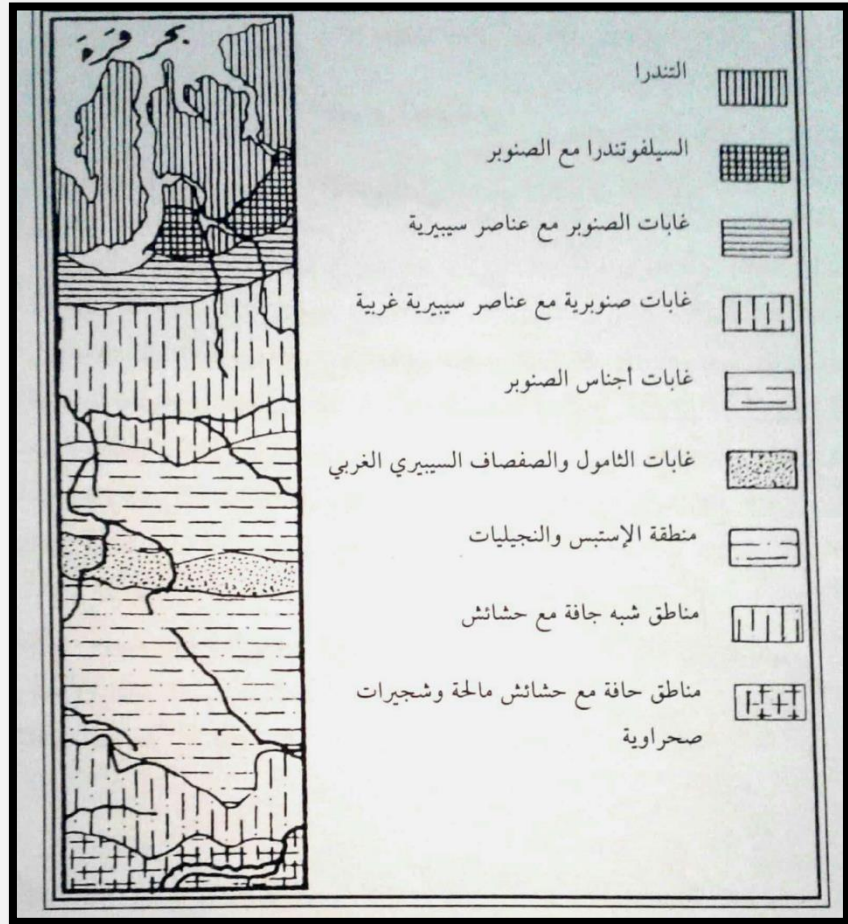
بحر قرة

التندرا

السيلفوتندرا مع الصنوبر

غابات الصنوبر مع عناصر سيبيرية

غابات صنوبرية مع عناصر سيبيرية غربية

غابات أجناس الصنوبر

غابات الثامول والصفصاف السيبيري الغربي

منطقة الإستبس والنجيليات

مناطق شبه جافة مع حشائش

مناطق حافة مع حشائش مالحة وشجيرات صحراوية